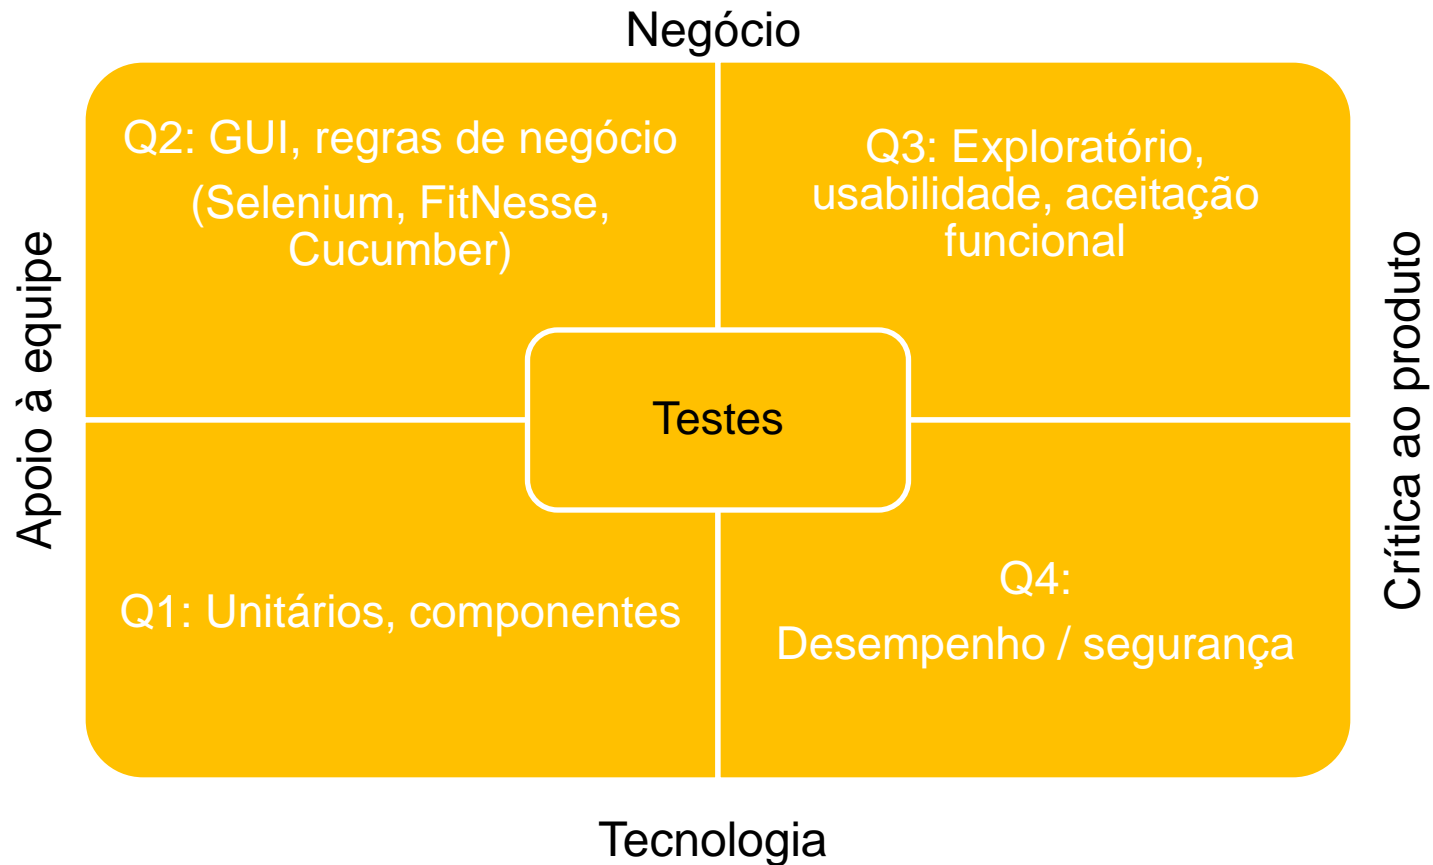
Negócio

Apoio à equipe

Q2: GUI, regras de negócio
(Selenium, FitNesse, Cucumber)

Q3: Exploratório, usabilidade, aceitação funcional

Crítica ao produto

Testes

Q1: Unitários, componentes

Q4:
Desempenho / segurança

Tecnologia